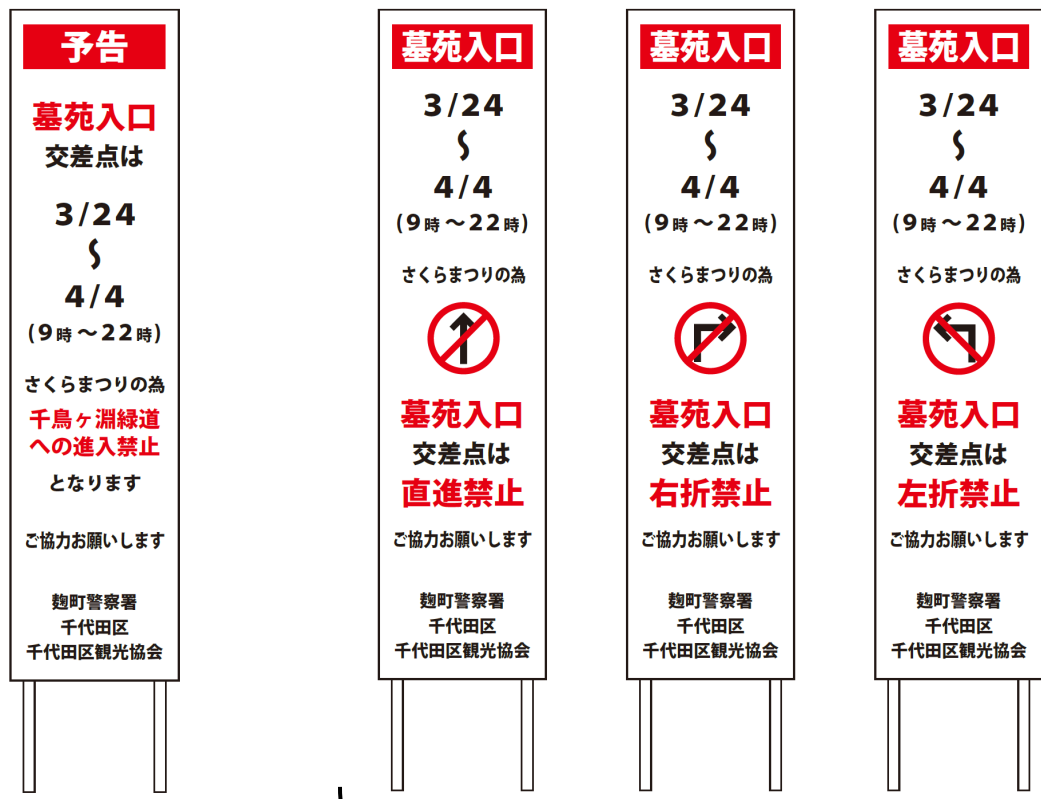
予告

墓苑入口
交差点は

3/24
〜
4/4
(9時〜22時)

さくらまつりの為
千鳥ヶ淵緑道
への進入禁止
となります

ご協力お願いします

麹町警察署
千代田区
千代田区観光協会

墓苑入口

3/24
〜
4/4
(9時〜22時)

さくらまつりの為

墓苑入口
交差点は
直進禁止

ご協力お願いします

麹町警察署
千代田区
千代田区観光協会

墓苑入口

3/24
〜
4/4
(9時〜22時)

さくらまつりの為

墓苑入口
交差点は
右折禁止

ご協力お願いします

麹町警察署
千代田区
千代田区観光協会

墓苑入口

3/24
〜
4/4
(9時〜22時)

さくらまつりの為

墓苑入口
交差点は
左折禁止

ご協力お願いします

麹町警察署
千代田区
千代田区観光協会